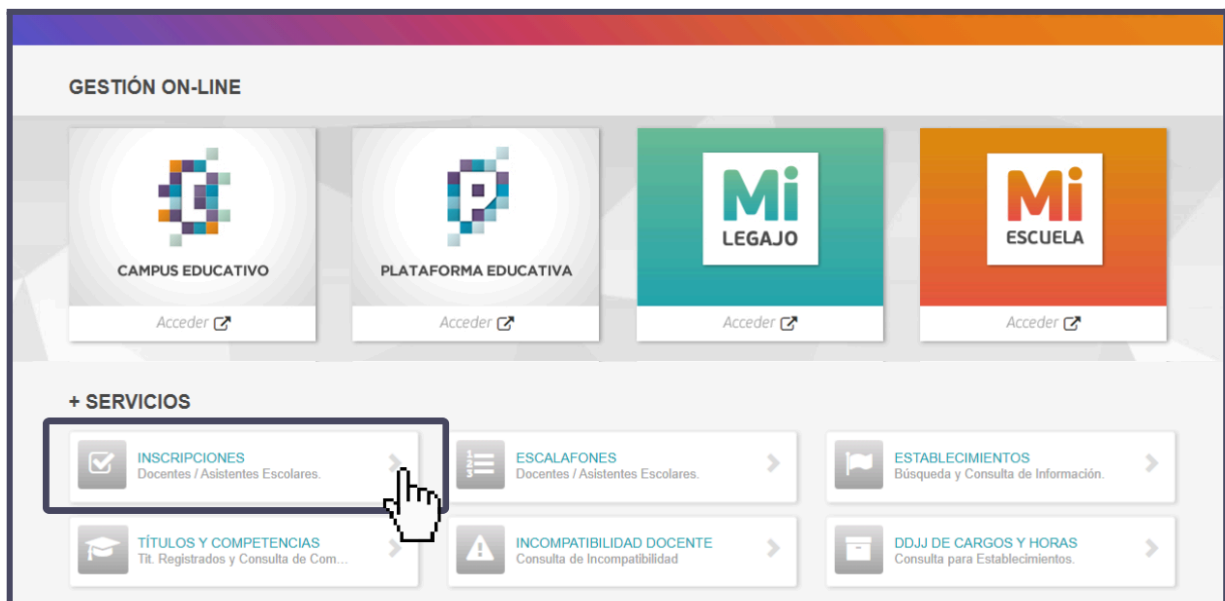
GESTIÓN ON-LINE

CAMPUS EDUCATIVO
Acceder

PLATAFORMA EDUCATIVA
Acceder

Mi LEGAJO
Acceder

Mi ESCUELA
Acceder

+ SERVICIOS

INSCRIPCIONES
Docentes / Asistentes Escolares.

ESCALAFONES
Docentes / Asistentes Escolares.

ESTABLECIMIENTOS
Búsqueda y Consulta de Información.

TÍTULOS Y COMPETENCIAS
Tít. Registrados y Consulta de Com...

INCOMPATIBILIDAD DOCENTE
Consulta de Incompatibilidad

DDJJ DE CARGOS Y HORAS
Consulta para Establecimientos.